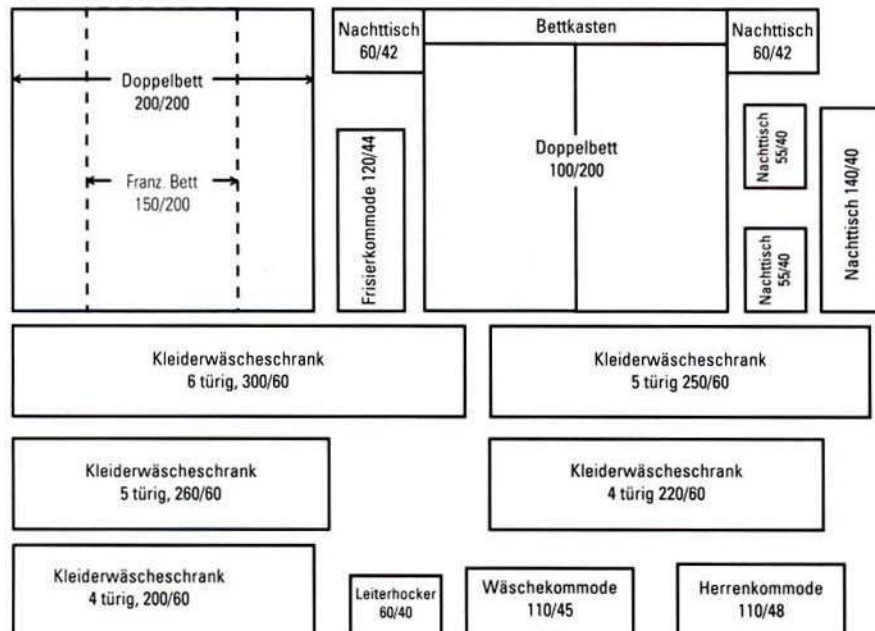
Doppelbett
200/200

Franz. Bett
150/200

Nachttisch
60/42

Bettkasten

Nachttisch
60/42

Frisierkommode 120/44

Doppelbett
100/200

Nachttisch
55/40

Nachttisch
55/40

Nachttisch 140/40

Kleiderwäscheschrank
6 türig, 300/60

Kleiderwäscheschrank
5 türig 250/60

Kleiderwäscheschrank
5 türig, 260/60

Kleiderwäscheschrank
4 türig 220/60

Kleiderwäscheschrank
4 türig, 200/60

Leiterhocker
60/40

Wäschekommode
110/45

Herrenkommode
110/48